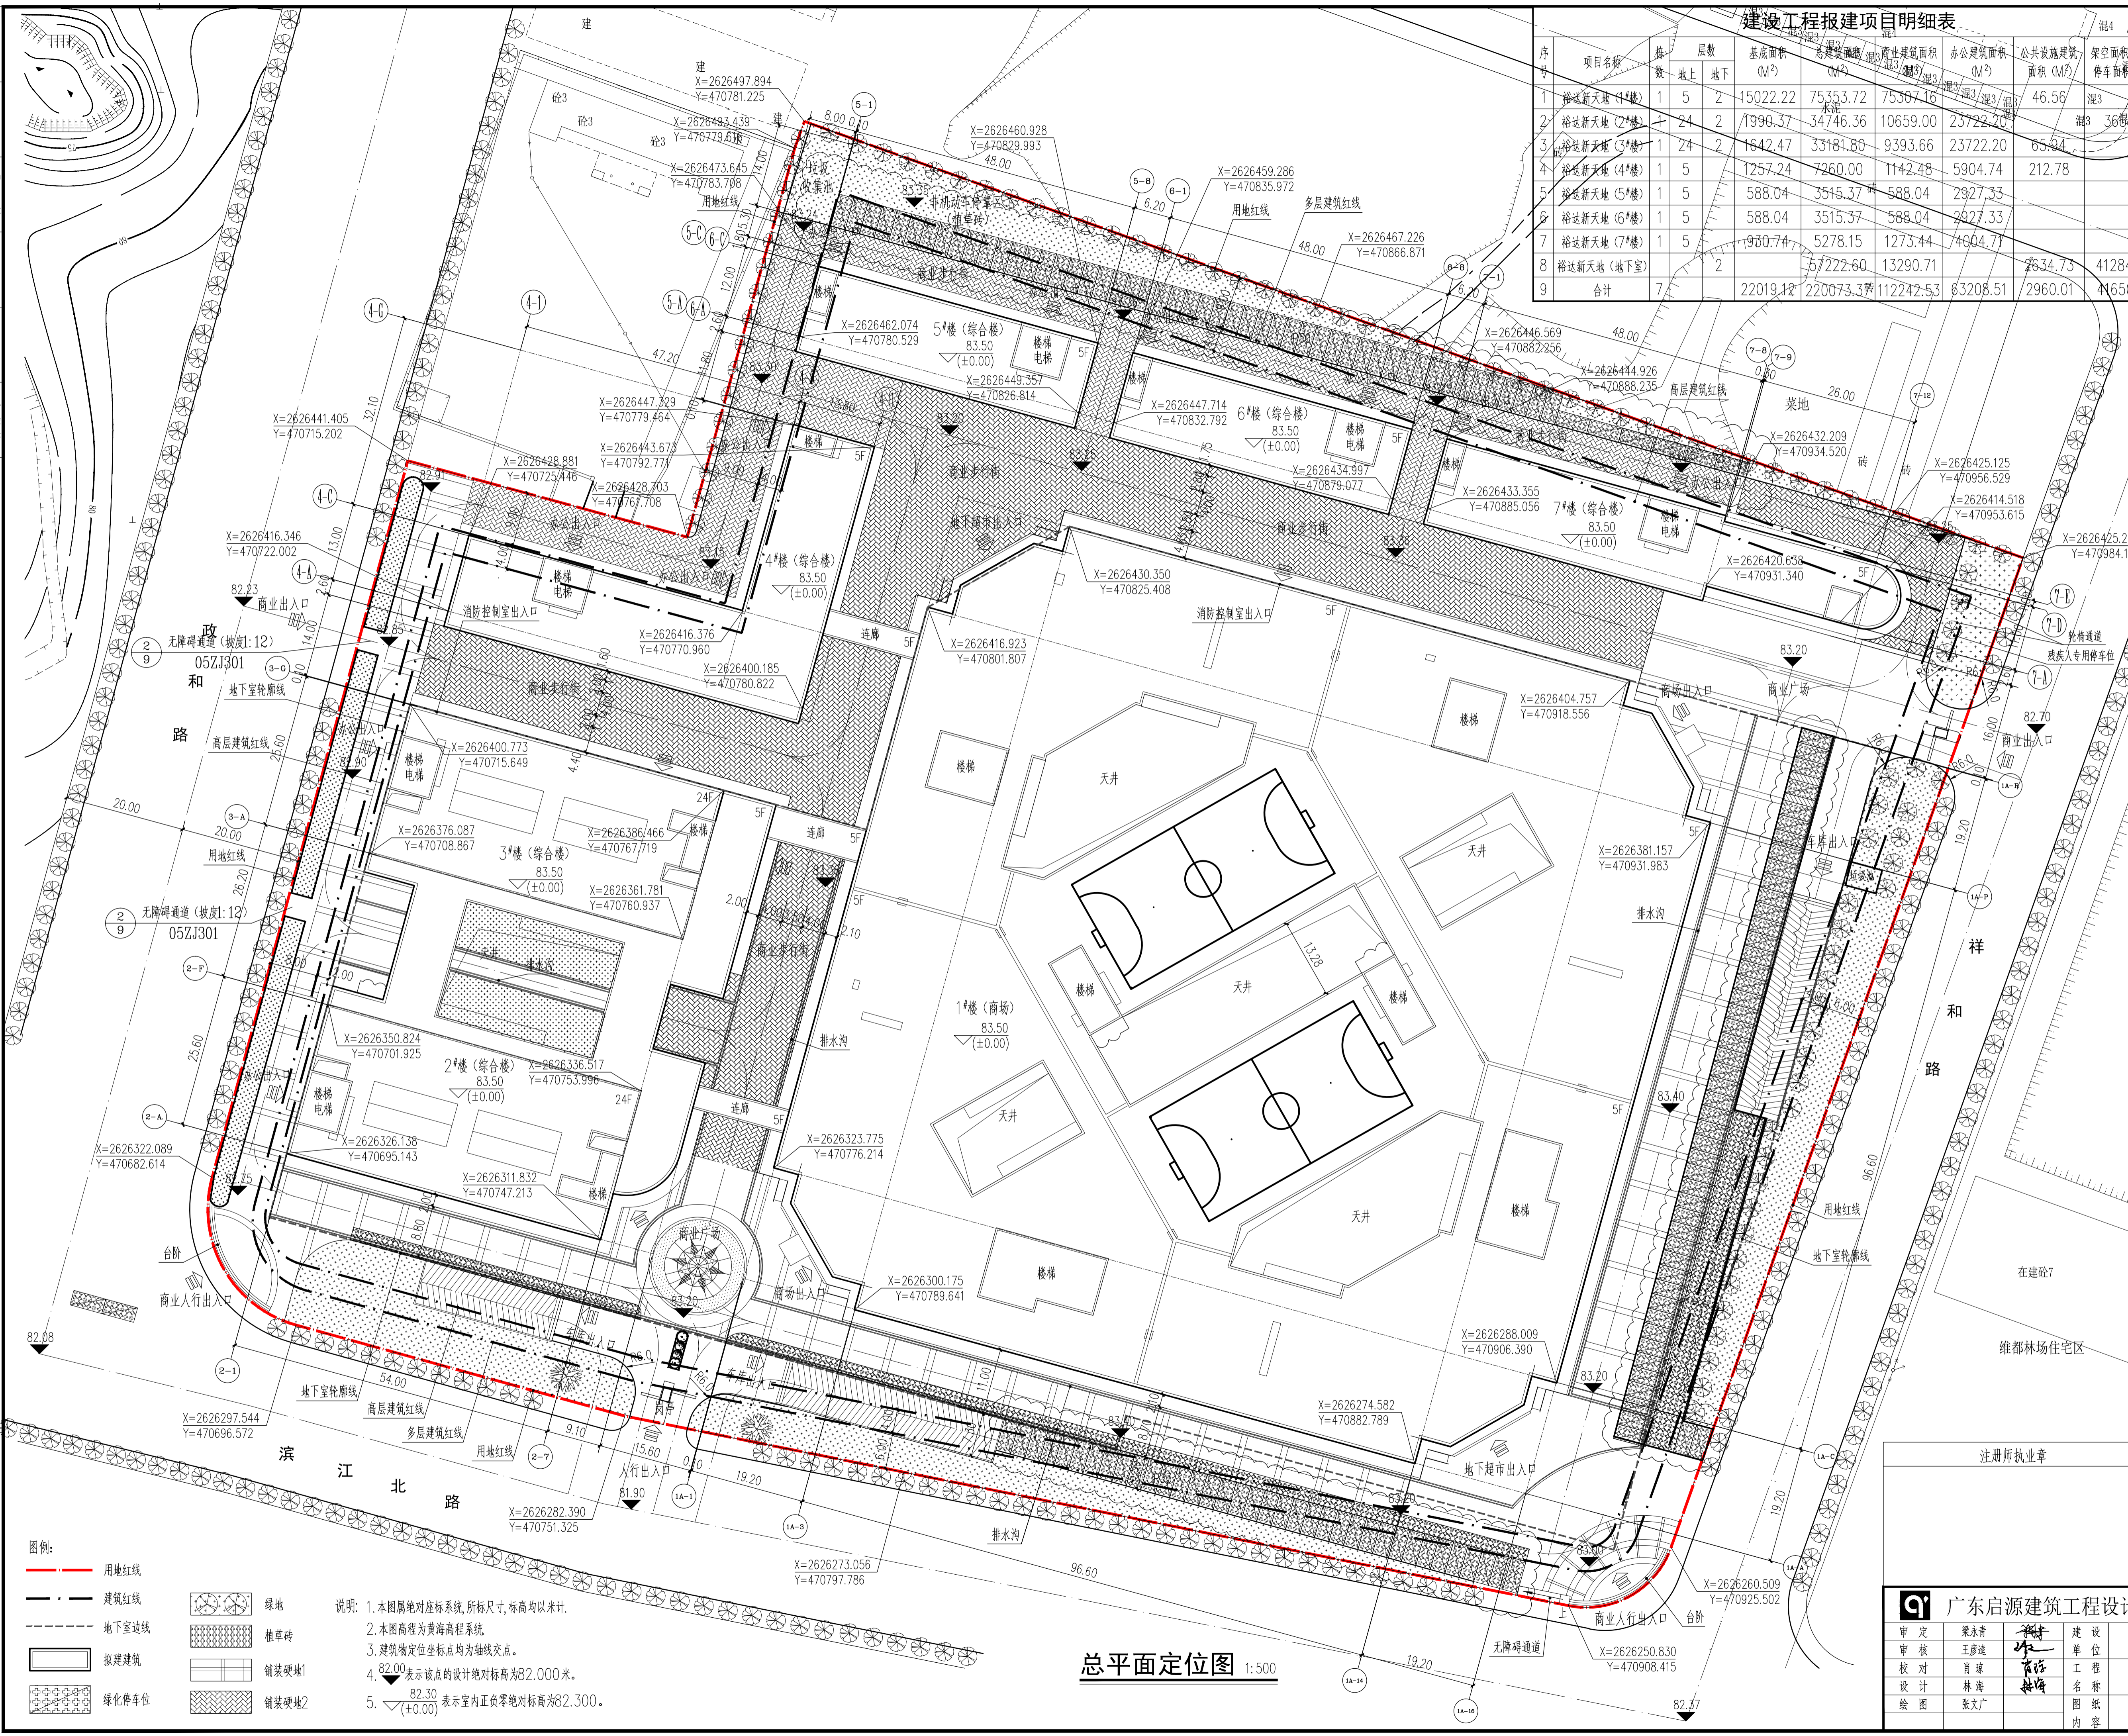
建设工程报建项目明细表

| 序号 | 项目名称 | 栋数 | 层数 地上 | 层数 地下 | 基底面积 (M²) | 总建筑面积 (M²) | 商业建筑面积 (M²) | 办公建筑面积 (M²) | 公共设施建筑面积 (M²) | 架空面积停车面积 |
|---|---|---|---|---|---|---|---|---|---|---|
| 1 | 裕达新天地（1#楼） | 1 | 5 | 2 | 15022.22 | 75353.72 | 75307.16 | | 46.56 | |
| 2 | 裕达新天地（2#楼） | 1 | 24 | 2 | 1990.37 | 34746.36 | 10659.00 | 23722.20 | | 36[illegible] |
| 3 | 裕达新天地（3#楼） | 1 | 24 | 2 | 1642.47 | 33181.80 | 9393.66 | 23722.20 | 65.94 | |
| 4 | 裕达新天地（4#楼） | 1 | 5 | | 1257.24 | 7260.00 | 1142.48 | 5904.74 | 212.78 | |
| 5 | 裕达新天地（5#楼） | 1 | 5 | | 588.04 | 3515.37 | 588.04 | 2927.33 | | |
| 6 | 裕达新天地（6#楼） | 1 | 5 | | 588.04 | 3515.37 | 588.04 | 2927.33 | | |
| 7 | 裕达新天地（7#楼） | 1 | 5 | | 930.74 | 5278.15 | 1273.44 | 4004.71 | | |
| 8 | 裕达新天地（地下室） | | | 2 | | 57222.60 | 13290.71 | | 2634.73 | 41284 |
| 9 | 合计 | 7 | | | 22019.12 | 220073.37 | 112242.53 | 63208.51 | 2960.01 | 4165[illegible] |

政和路
祥和路
滨江北路
无障碍通道（坡度1:12）05ZJ301
1#楼（商场）83.50 (±0.00)
2#楼（综合楼）83.50 (±0.00)
3#楼（综合楼）83.50 (±0.00)
4#楼（综合楼）83.50 (±0.00)
5#楼（综合楼）83.50 (±0.00)
6#楼（综合楼）83.50 (±0.00)
7#楼（综合楼）83.50 (±0.00)
天井 楼梯 电梯 连廊 排水沟 商业广场 商业步行街 商业出入口 商场出入口 车库出入口 地下超市出入口 商业人行出入口 人行出入口 消防控制室出入口 办公出入口 菜地 砖 在建砼7 维都林场住宅区 用地红线 高层建筑红线 多层建筑红线 地下室轮廓线 非机动车停放区 轮椅通道 残疾人专用停车位 台阶 垃圾收集池

图例：
用地红线
建筑红线
地下室边线
拟建建筑
绿化停车位
绿地
植草砖
铺装硬地1
铺装硬地2

说明：1.本图属绝对座标系统，所标尺寸，标高均以米计.
2.本图高程为黄海高程系统.
3.建筑物定位坐标点均为轴线交点.
4. 82.00 表示该点的设计绝对标高为82.000米.
5. 82.30 (±0.00) 表示室内正负零绝对标高为82.300.

总平面定位图 1:500

注册师执业章
广东启源建筑工程设计
审定 梁永青
审核 王彦进
校对 肖琼
设计 林海
绘图 张文广
建设单位
工程名称
图纸内容